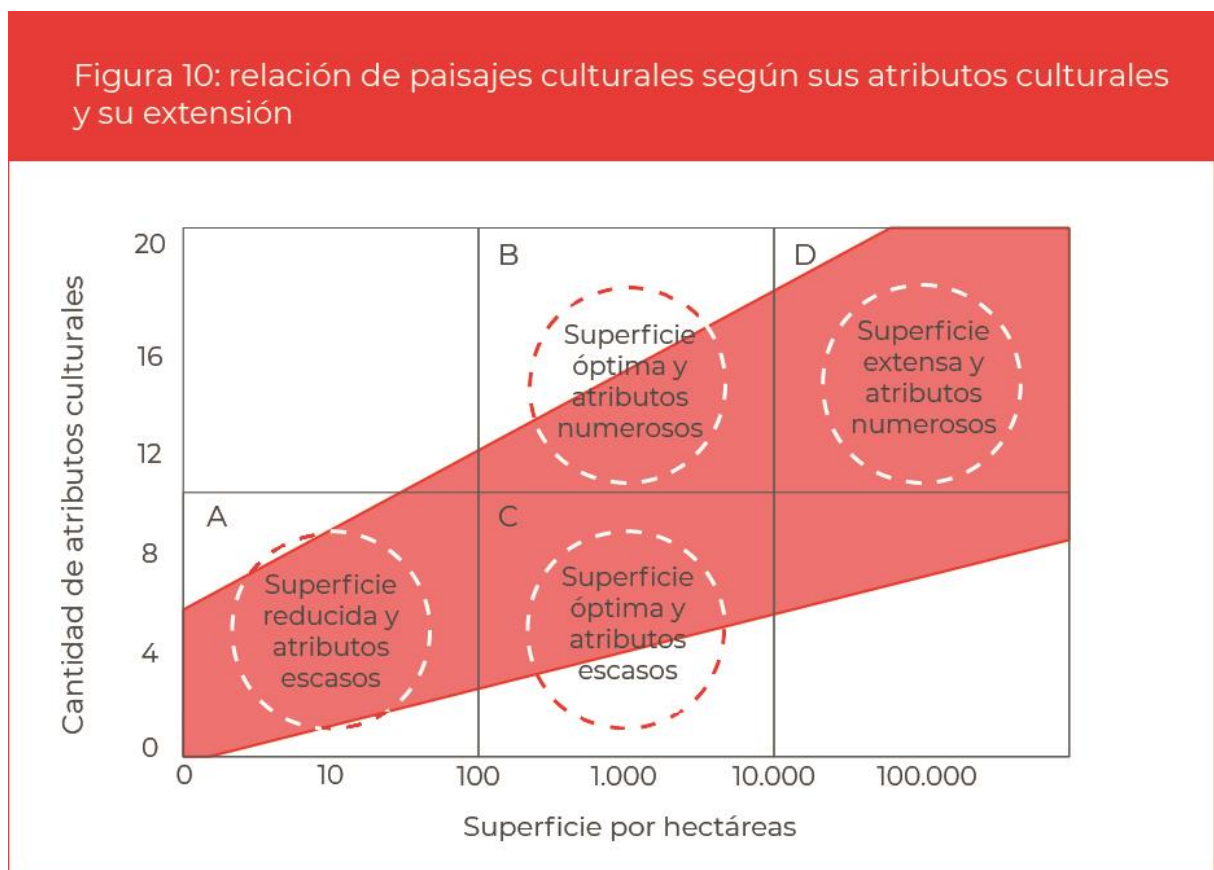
Figura 10: relación de paisajes culturales según sus atributos culturales y su extensión

Cantidad de atributos culturales

20
16
12
8
4
0

B

Superficie óptima y atributos numerosos

D

Superficie extensa y atributos numerosos

A

Superficie reducida y atributos escasos

C

Superficie óptima y atributos escasos

0
10
100
1.000
10.000
100.000

Superficie por hectáreas